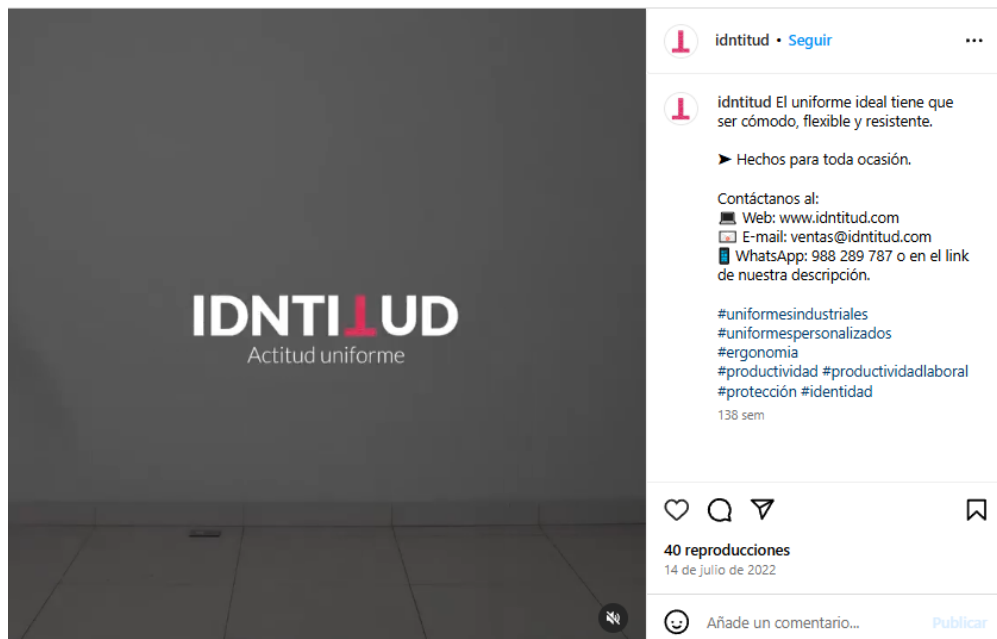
IDNTITUD
Actitud uniforme

idntitud • Seguir

idntitud El uniforme ideal tiene que ser cómodo, flexible y resistente.

➤ Hechos para toda ocasión.

Contáctanos al:
💻 Web: www.idntitud.com
📧 E-mail: ventas@idntitud.com
📱 WhatsApp: 988 289 787 o en el link de nuestra descripción.

#uniformesindustriales
#uniformespersonalizados
#ergonomia
#productividad #productividadlaboral
#protección #identidad

138 sem

40 reproducciones
14 de julio de 2022

Añade un comentario...
Publicar